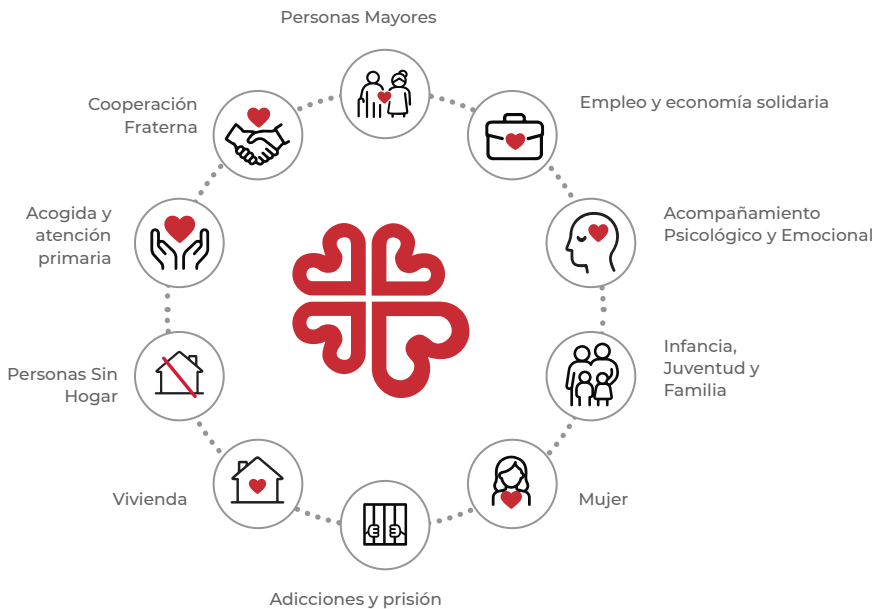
Personas Mayores

Empleo y economía solidaria

Acompañamiento Psicológico y Emocional

Infancia, Juventud y Familia

Mujer

Adicciones y prisión

Vivienda

Personas Sin Hogar

Acogida y atención primaria

Cooperación Fraterna